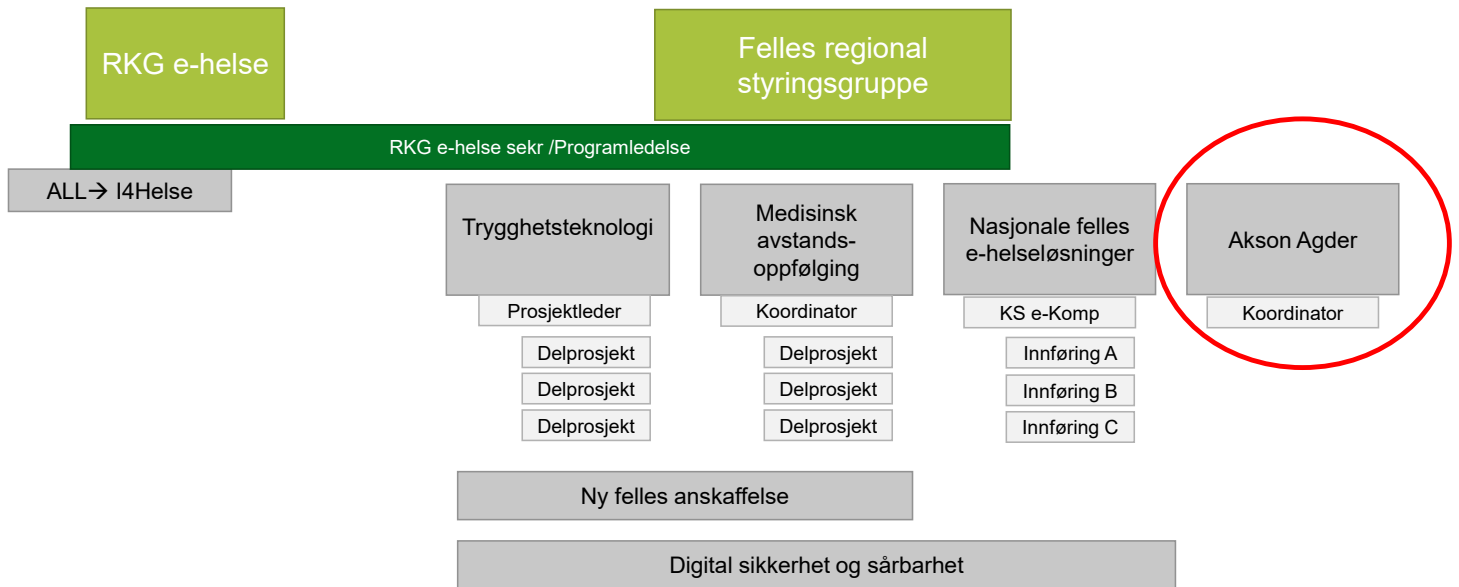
RKG e-helse

Felles regional styringsgruppe

RKG e-helse sekr /Programledelse

ALL→ I4Helse

Trygghetsteknologi

Prosjektleder

Delprosjekt

Delprosjekt

Delprosjekt

Medisinsk avstands-oppfølging

Koordinator

Delprosjekt

Delprosjekt

Delprosjekt

Nasjonale felles e-helseløsninger

KS e-Komp

Innføring A

Innføring B

Innføring C

Akson Agder

Koordinator

Ny felles anskaffelse

Digital sikkerhet og sårbarhet